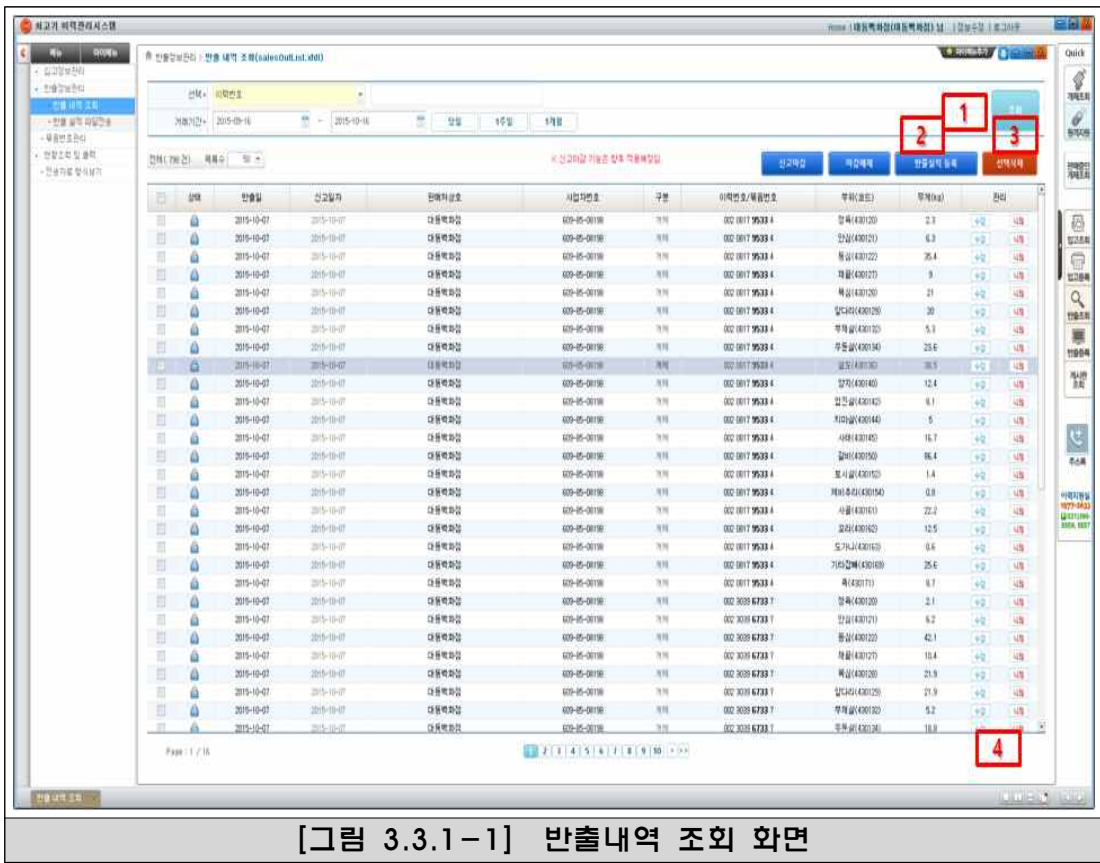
쇠고기 이력관리시스템

Home | 대동백화점(대동백화점) 님 | 정보수정 | 로그아웃

메뉴 마이메뉴

- 입고정보관리
- 반출정보관리
- 반출 내역 조회
- 반출 실적 파일전송
- 묶음번호관리
- 현황조회 및 출력
- 전송자료 양식보기

반출정보관리 > 반출 내역 조회(salesOutList.xml)

선택 이력번호

거래기간 2015-09-16 ~ 2015-10-16 당일 1주일 1개월

조회

1

2

3

전체(798건) 목록수 50

※ 신고마감 기능은 향후 적용예정임

신고마감 마감해제 반출실적 등록 선택삭제

| | 상태 | 반출일 | 신고일자 | 판매처상호 | 사업자번호 | 구분 | 이력번호/묶음번호 | 부위(코드) | 무게(kg) | 관리 | |
|---|---|---|---|---|---|---|---|---|---|---|---|
| | | 2015-10-07 | 2015-10-07 | 대동백화점 | 609-85-00198 | 거래 | 002 0817 9533 4 | 양지(430120) | 2.3 | 수정 | 삭제 |
| | | 2015-10-07 | 2015-10-07 | 대동백화점 | 609-85-00198 | 거래 | 002 0817 9533 4 | 안심(430121) | 6.3 | 수정 | 삭제 |
| | | 2015-10-07 | 2015-10-07 | 대동백화점 | 609-85-00198 | 거래 | 002 0817 9533 4 | 등심(430122) | 35.4 | 수정 | 삭제 |
| | | 2015-10-07 | 2015-10-07 | 대동백화점 | 609-85-00198 | 거래 | 002 0817 9533 4 | 채끝(430127) | 9 | 수정 | 삭제 |
| | | 2015-10-07 | 2015-10-07 | 대동백화점 | 609-85-00198 | 거래 | 002 0817 9533 4 | 목심(430128) | 21 | 수정 | 삭제 |
| | | 2015-10-07 | 2015-10-07 | 대동백화점 | 609-85-00198 | 거래 | 002 0817 9533 4 | 앞다리(430129) | 20 | 수정 | 삭제 |
| | | 2015-10-07 | 2015-10-07 | 대동백화점 | 609-85-00198 | 거래 | 002 0817 9533 4 | 우둔(430132) | 5.3 | 수정 | 삭제 |
| | | 2015-10-07 | 2015-10-07 | 대동백화점 | 609-85-00198 | 거래 | 002 0817 9533 4 | 우둔살(430134) | 23.6 | 수정 | 삭제 |
| | | 2015-10-07 | 2015-10-07 | 대동백화점 | 609-85-00198 | 거래 | 002 0817 9533 4 | 설도(430136) | 30.5 | 수정 | 삭제 |
| | | 2015-10-07 | 2015-10-07 | 대동백화점 | 609-85-00198 | 거래 | 002 0817 9533 4 | 양지(430140) | 12.4 | 수정 | 삭제 |
| | | 2015-10-07 | 2015-10-07 | 대동백화점 | 609-85-00198 | 거래 | 002 0817 9533 4 | 업진살(430142) | 8.1 | 수정 | 삭제 |
| | | 2015-10-07 | 2015-10-07 | 대동백화점 | 609-85-00198 | 거래 | 002 0817 9533 4 | 치마살(430144) | 5 | 수정 | 삭제 |
| | | 2015-10-07 | 2015-10-07 | 대동백화점 | 609-85-00198 | 거래 | 002 0817 9533 4 | 사태(430145) | 16.7 | 수정 | 삭제 |
| | | 2015-10-07 | 2015-10-07 | 대동백화점 | 609-85-00198 | 거래 | 002 0817 9533 4 | 갈비(430150) | 86.4 | 수정 | 삭제 |
| | | 2015-10-07 | 2015-10-07 | 대동백화점 | 609-85-00198 | 거래 | 002 0817 9533 4 | 토시살(430152) | 1.4 | 수정 | 삭제 |
| | | 2015-10-07 | 2015-10-07 | 대동백화점 | 609-85-00198 | 거래 | 002 0817 9533 4 | 제비추리(430154) | 0.8 | 수정 | 삭제 |
| | | 2015-10-07 | 2015-10-07 | 대동백화점 | 609-85-00198 | 거래 | 002 0817 9533 4 | 사골(430161) | 22.2 | 수정 | 삭제 |
| | | 2015-10-07 | 2015-10-07 | 대동백화점 | 609-85-00198 | 거래 | 002 0817 9533 4 | 꼬리(430162) | 12.5 | 수정 | 삭제 |
| | | 2015-10-07 | 2015-10-07 | 대동백화점 | 609-85-00198 | 거래 | 002 0817 9533 4 | 도가니(430163) | 0.6 | 수정 | 삭제 |
| | | 2015-10-07 | 2015-10-07 | 대동백화점 | 609-85-00198 | 거래 | 002 0817 9533 4 | 기타잡뼈(430169) | 25.6 | 수정 | 삭제 |
| | | 2015-10-07 | 2015-10-07 | 대동백화점 | 609-85-00198 | 거래 | 002 0817 9533 4 | 족(430171) | 8.7 | 수정 | 삭제 |
| | | 2015-10-07 | 2015-10-07 | 대동백화점 | 609-85-00198 | 거래 | 002 3039 6733 7 | 양지(430120) | 2.1 | 수정 | 삭제 |
| | | 2015-10-07 | 2015-10-07 | 대동백화점 | 609-85-00198 | 거래 | 002 3039 6733 7 | 안심(430121) | 6.2 | 수정 | 삭제 |
| | | 2015-10-07 | 2015-10-07 | 대동백화점 | 609-85-00198 | 거래 | 002 3039 6733 7 | 등심(430122) | 42.1 | 수정 | 삭제 |
| | | 2015-10-07 | 2015-10-07 | 대동백화점 | 609-85-00198 | 거래 | 002 3039 6733 7 | 채끝(430127) | 10.4 | 수정 | 삭제 |
| | | 2015-10-07 | 2015-10-07 | 대동백화점 | 609-85-00198 | 거래 | 002 3039 6733 7 | 목심(430128) | 21.9 | 수정 | 삭제 |
| | | 2015-10-07 | 2015-10-07 | 대동백화점 | 609-85-00198 | 거래 | 002 3039 6733 7 | 앞다리(430129) | 21.9 | 수정 | 삭제 |
| | | 2015-10-07 | 2015-10-07 | 대동백화점 | 609-85-00198 | 거래 | 002 3039 6733 7 | 우둔(430132) | 5.2 | 수정 | 삭제 |
| | | 2015-10-07 | 2015-10-07 | 대동백화점 | 609-85-00198 | 거래 | 002 3039 6733 7 | 우둔살(430134) | 18.8 | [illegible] | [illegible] |

Page : 1 / 16

1 2 3 4 5 6 7 8 9 10 > >>

4

Quick

개체조회

등록지원

판매업자 개체조회

입고조회

입고등록

반출조회

반출등록

게시판 조회

주소록

이력지원실

반출 내역 조회

[그림 3.3.1-1] 반출내역 조회 화면